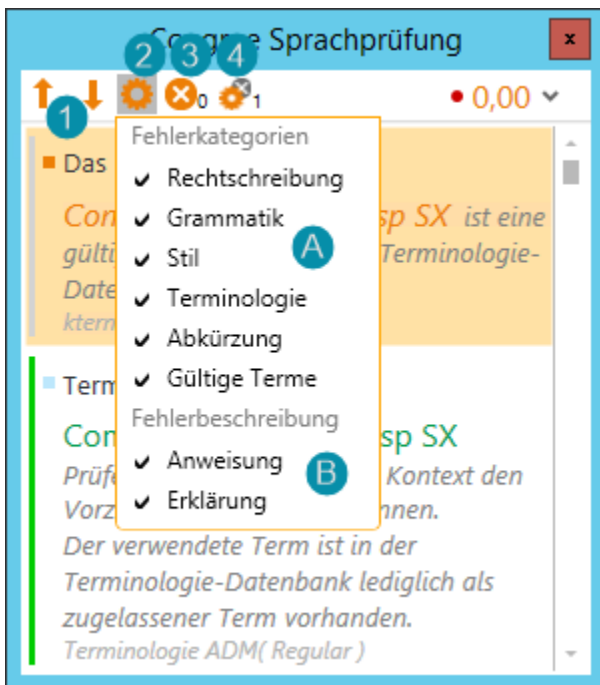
Co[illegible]e Sprachprüfung

x

2 3 4

1

0 1

0,00

Das

Con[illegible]sp SX ist eine gülti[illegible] Terminologie-Date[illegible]

ktern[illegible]

Fehlerkategorien

Rechtschreibung

Grammatik

Stil

Terminologie

Abkürzung

Gültige Terme

A

Fehlerbeschreibung

Anweisung

Erklärung

B

Term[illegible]

Con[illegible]sp SX

Prüfe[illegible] Kontext den Vorz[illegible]nnen.

Der verwendete Term ist in der Terminologie-Datenbank lediglich als zugelassener Term vorhanden.

Terminologie ADM( Regular )